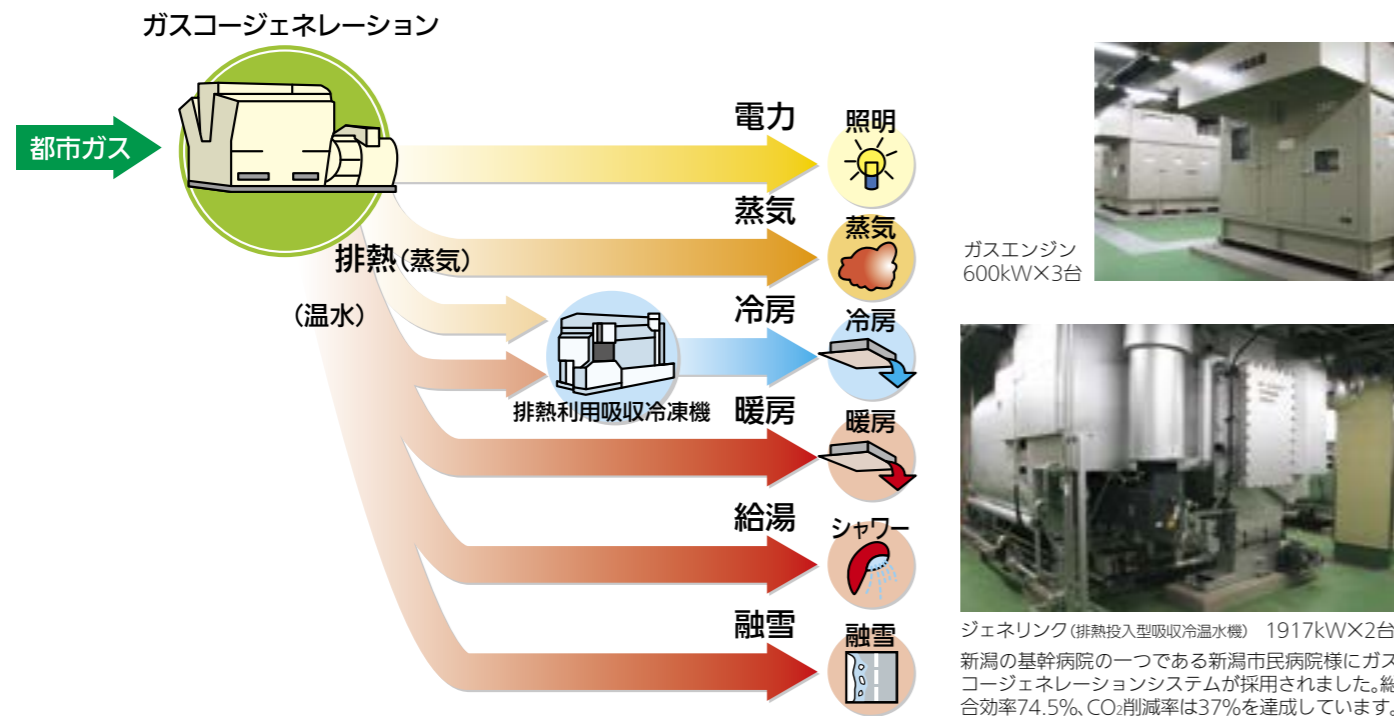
ガスコージェネレーション

都市ガス

電力
照明

蒸気
蒸気

排熱（蒸気）

（温水）

冷房
冷房

排熱利用吸収冷凍機

暖房
暖房

給湯
シャワー

融雪
融雪

ガスエンジン
600kW×3台

ジェネリンク（排熱投入型吸収冷温水機） 1917kW×2台

新潟の基幹病院の一つである新潟市民病院様にガスコージェネレーションシステムが採用されました。総合効率74.5%、$CO_2$削減率は37%を達成しています。